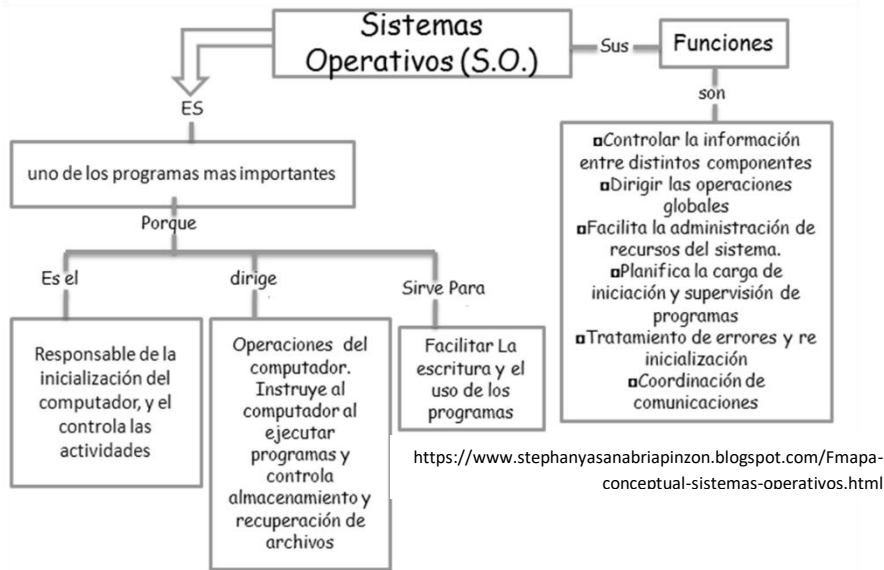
Sistemas Operativos (S.O.)

Sus

Funciones

son

▫Controlar la información entre distintos componentes
▫Dirigir las operaciones globales
▫Facilita la administración de recursos del sistema.
▫Planifica la carga de iniciación y supervisión de programas
▫Tratamiento de errores y re inicialización
▫Coordinación de comunicaciones

ES

uno de los programas mas importantes

Porque

Es el

Responsable de la inicialización del computador, y el controla las actividades

dirige

Operaciones del computador. Instruye al computador al ejecutar programas y controla almacenamiento y recuperación de archivos

Sirve Para

Facilitar La escritura y el uso de los programas

https://www.stephanyasanabriapinzon.blogspot.com/Fmapa-conceptual-sistemas-operativos.html